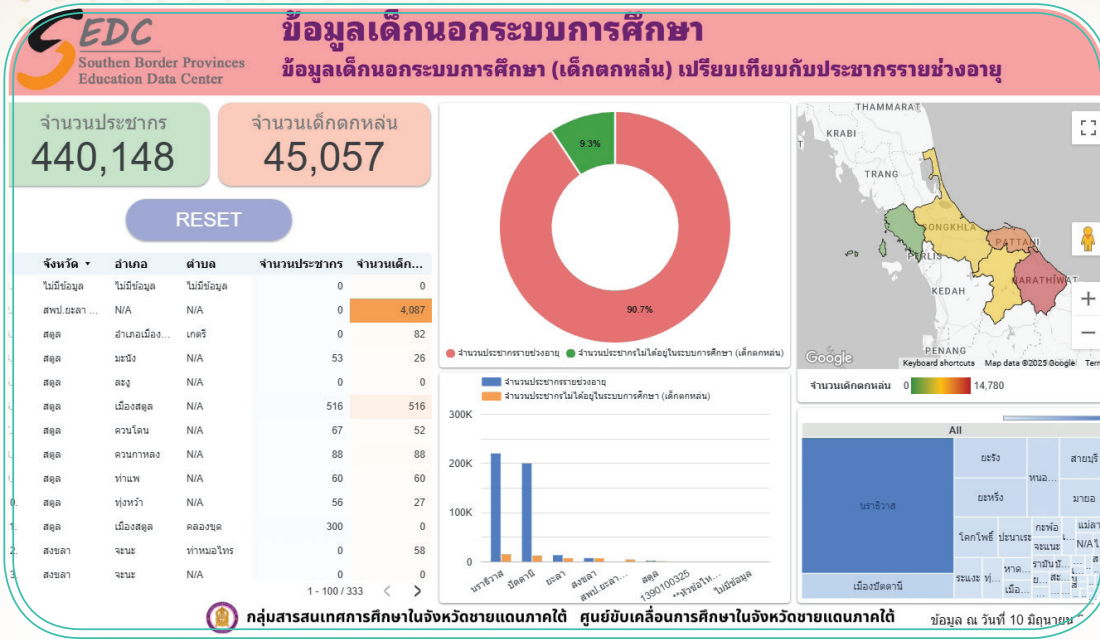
EDC
Southen Border Provinces Education Data Center

ข้อมูลเด็กนอกระบบการศึกษา
ข้อมูลเด็กนอกระบบการศึกษา (เด็กตกหล่น) เปรียบเทียบกับประชากรรายช่วงอายุ

จำนวนประชากร
440,148

จำนวนเด็กตกหล่น
45,057

RESET

| จังหวัด ▾ | อำเภอ | ตำบล | จำนวนประชากร | จำนวนเด็ก... |
|---|---|---|---|---|
| ไม่มีข้อมูล | ไม่มีข้อมูล | ไม่มีข้อมูล | 0 | 0 |
| สพป.ยะลา ... | N/A | N/A | 0 | 4,087 |
| สตูล | อำเภอเมือง... | เกตรี | 0 | 82 |
| สตูล | มะนัง | N/A | 53 | 26 |
| สตูล | ละงู | N/A | 0 | 0 |
| สตูล | เมืองสตูล | N/A | 516 | 516 |
| สตูล | ควนโดน | N/A | 67 | 52 |
| สตูล | ควนกาหลง | N/A | 88 | 88 |
| สตูล | ท่าแพ | N/A | 60 | 60 |
| สตูล | ทุ่งหว้า | N/A | 56 | 27 |
| สตูล | เมืองสตูล | คลองขุด | 300 | 0 |
| สงขลา | จะนะ | ท่าหมอไทร | 0 | 58 |
| สงขลา | จะนะ | N/A | 0 | 0 |

1 - 100 / 333 < >

9.3%
90.7%
● จำนวนประชากรรายช่วงอายุ ● จำนวนประชากรไม่ได้อยู่ในระบบการศึกษา (เด็กตกหล่น)

จำนวนประชากรรายช่วงอายุ
จำนวนประชากรไม่ได้อยู่ในระบบการศึกษา (เด็กตกหล่น)
300K
200K
100K
0K
นราธิวาส
ปัตตานี
ยะลา
สงขลา
สพป.ยะลา...
สตูล
1390100325
...ศูนย์ข้อไท...
ไม่มีข้อมูล

THAMMARAT
KRABI
TRANG
SONGKHLA
PATTANI
NARATHIWAT
PERLIS
KEDAH
PENANG
Google
Keyboard shortcuts Map data ©2025 Google Terms
จำนวนเด็กตกหล่น 0 14,780

All
นราธิวาส
เมืองปัตตานี
ยะรัง
ยะหริ่ง
หนอ...
สายบุรี
มายอ
โคกโพธิ์
ปะนาเระ
กะพ้อ
จะแนะ
แม่ลา
N/A
ระแงะ
ทุ่...
หาด...
รามัน
เมือ...

กลุ่มสารสนเทศการศึกษาในจังหวัดชายแดนภาคใต้ ศูนย์ขับเคลื่อนการศึกษาในจังหวัดชายแดนภาคใต้
ข้อมูล ณ วันที่ 10 มิถุนายน